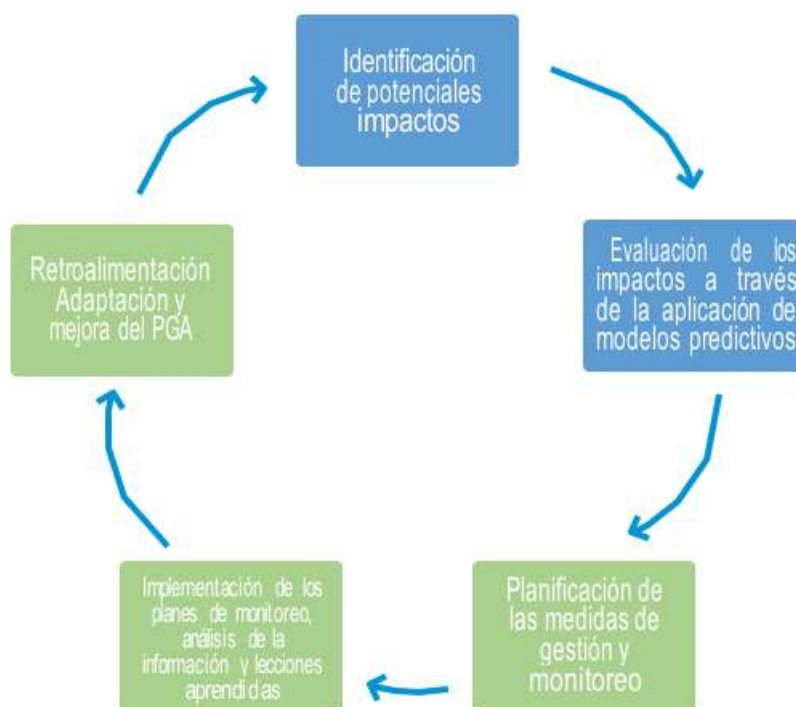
Identificación de potenciales impactos

Evaluación de los impactos a través de la aplicación de modelos predictivos

Planificación de las medidas de gestión y monitoreo

Implementación de los planes de monitoreo, análisis de la información y lecciones aprendidas

Retroalimentación Adaptación y mejora del PGA